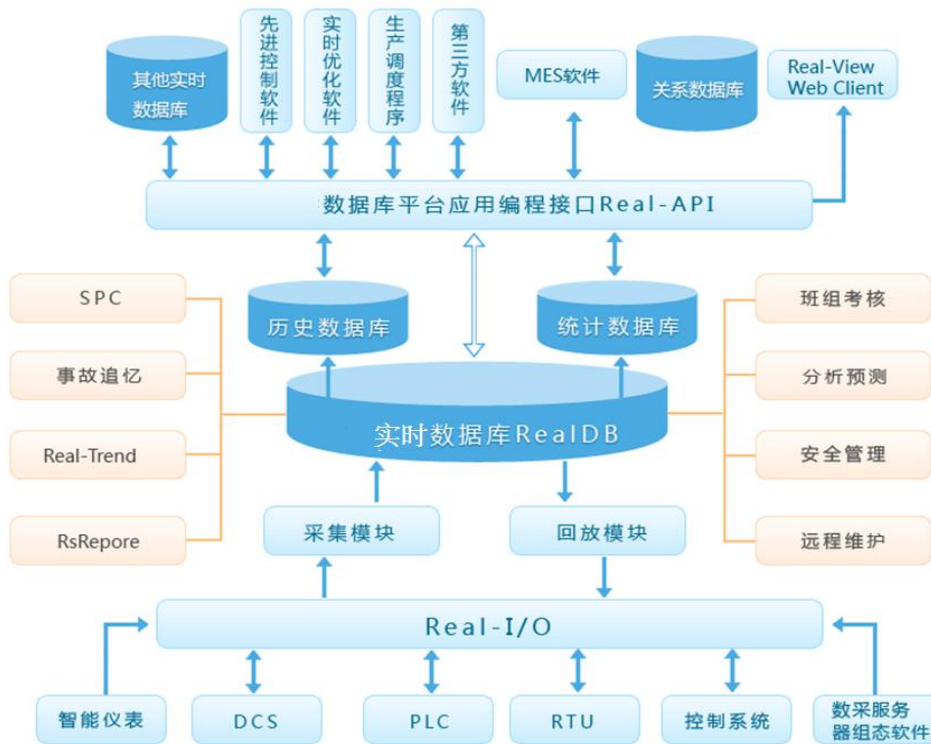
其他实时数据库

先进控制软件

实时优化软件

生产调度程序

第三方软件

MES软件

关系数据库

Real-View Web Client

数据库平台应用编程接口Real-API

SPC

事故追忆

Real-Trend

RsRepore

历史数据库

统计数据库

实时数据库RealDB

班组考核

分析预测

安全管理

远程维护

采集模块

回放模块

Real-I/O

智能仪表

DCS

PLC

RTU

控制系统

数采服务器组态软件